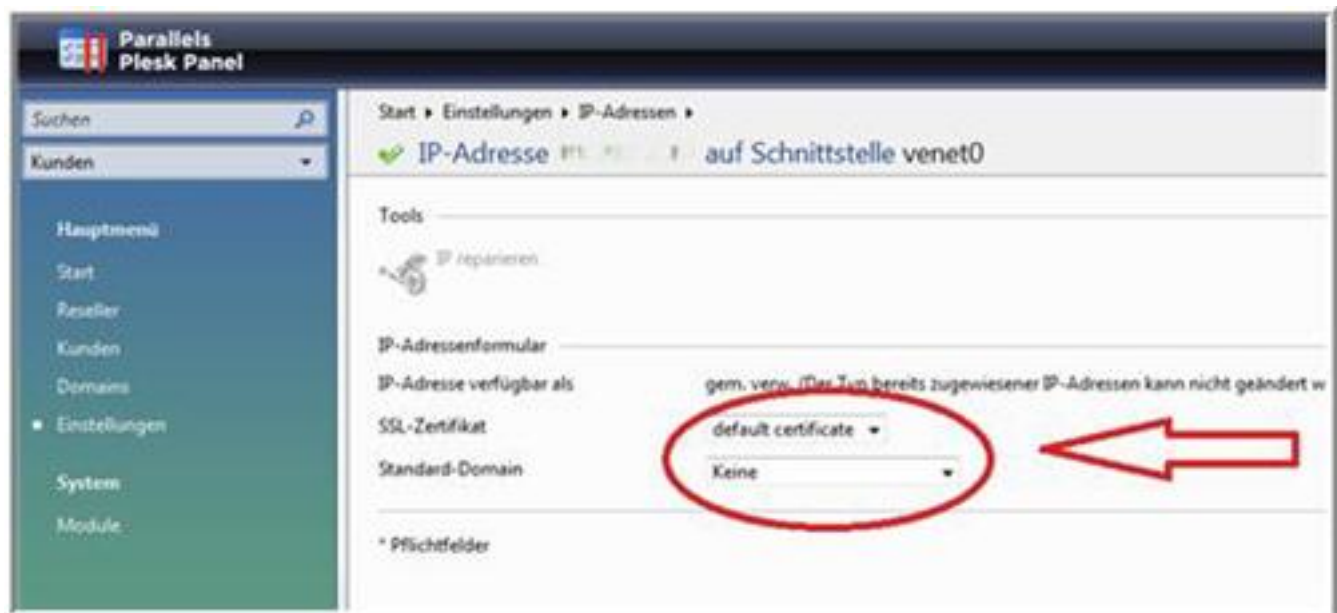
Parallels Plesk Panel

Suchen

Kunden

Hauptmenü

Start

Reseller

Kunden

Domains

Einstellungen

System

Module

Start ▸ Einstellungen ▸ IP-Adressen ▸

IP-Adresse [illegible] auf Schnittstelle venet0

Tools

IP reparieren

IP-Adressenformular

IP-Adresse verfügbar als

gem. verw. (Der Typ bereits zugewiesener IP-Adressen kann nicht geändert w

SSL-Zertifikat

default certificate

Standard-Domain

Keine

* Pflichtfelder